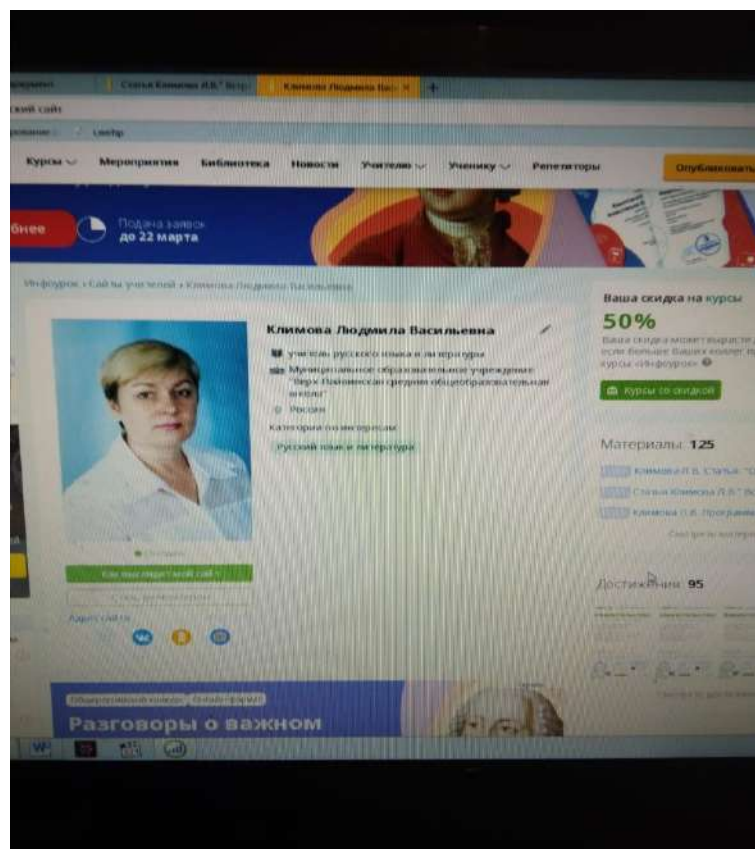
Статья Климова Л.В. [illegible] | Климова Людмила Вас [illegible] ×

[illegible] сайт

Leeltp

Курсы | Мероприятия | Библиотека | Новости | Учителю | Ученику | Репетиторы | Опубликовать

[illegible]бнее | Подача заявок до 22 марта

Инфоурок › Сайты учителей › Климова Людмила Васильевна

Климова Людмила Васильевна

учитель русского языка и литературы

Муниципальное образовательное учреждение "Верх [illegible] средняя общеобразовательная школа"

Россия

Категории по интересам

Русский язык и литература

Сейчас

Как мы создаётесь сайт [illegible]

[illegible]

Адрес сайта

Ваша скидка на курсы

50%

Ваша скидка может вырасти, если больше Ваших коллег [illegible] курсы «Инфоурок»

Курсы со скидкой

Материалы: 125

Климова Л.В. Статья "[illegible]

Статья Климова Л.В." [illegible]

Климова Л.В. Программа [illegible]

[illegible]

Достижения: 95

Разговоры о важном